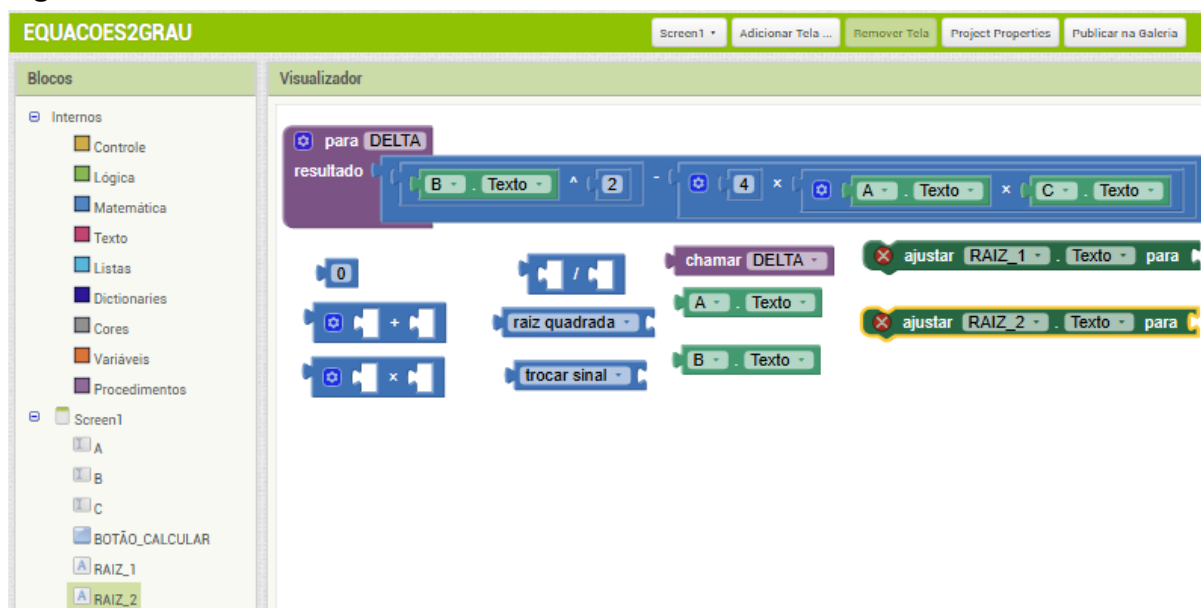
EQUACOES2GRAU

Screen1 ▾ Adicionar Tela ... Remover Tela Project Properties Publicar na Galeria

Blocos

Internos
Controle
Lógica
Matemática
Texto
Listas
Dictionaries
Cores
Variáveis
Procedimentos
Screen1
A
B
C
BOTÃO_CALCULAR
RAIZ_1
RAIZ_2

Visualizador

para DELTA
resultado B . Texto ^ 2 - 4 × A . Texto × C . Texto

0
+
×
/
raiz quadrada
trocar sinal
chamar DELTA
A . Texto
B . Texto
ajustar RAIZ_1 . Texto para
ajustar RAIZ_2 . Texto para